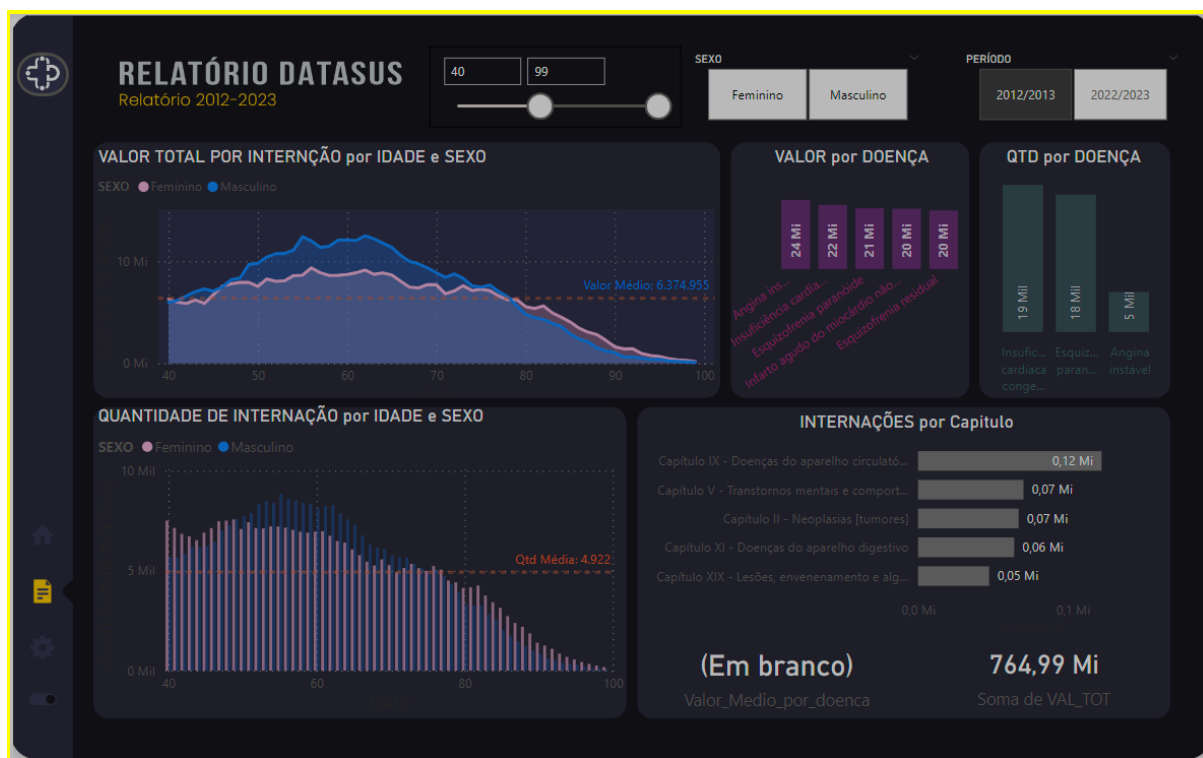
RELATÓRIO DATASUS
Relatório 2012-2023

40
99

SEXO
Feminino
Masculino

PERÍODO
2012/2013
2022/2023

VALOR TOTAL POR INTERNÇÃO por IDADE e SEXO
SEXO Feminino Masculino
10 Mi
0 Mi
Valor Médio: 6.374.955
40 50 60 70 80 90 100

VALOR por DOENÇA
24 Mi
22 Mi
21 Mi
20 Mi
20 Mi
Angina ins...
Insuficiência cardia...
Esquizofrenia paranóide
Infarto agudo do miocárdio não...
Esquizofrenia residual

QTD por DOENÇA
19 Mil
18 Mil
5 Mil
Insufic... cardiaca conge...
Esquiz... paran...
Angina instável

QUANTIDADE DE INTERNAÇÃO por IDADE e SEXO
SEXO Feminino Masculino
10 Mil
5 Mil
0 Mil
Qtd Média: 4.922
40 60 80 100

INTERNAÇÕES por Capitulo
Capítulo IX - Doenças do aparelho circulató... 0,12 Mi
Capítulo V - Transtornos mentais e comport... 0,07 Mi
Capítulo II - Neoplasias [tumores] 0,07 Mi
Capítulo XI - Doenças do aparelho digestivo 0,06 Mi
Capítulo XIX - Lesões, envenenamento e alg... 0,05 Mi
0,0 Mi
0,1 Mi

(Em branco)
Valor_Medio_por_doenca

764,99 Mi
Soma de VAL_TOT